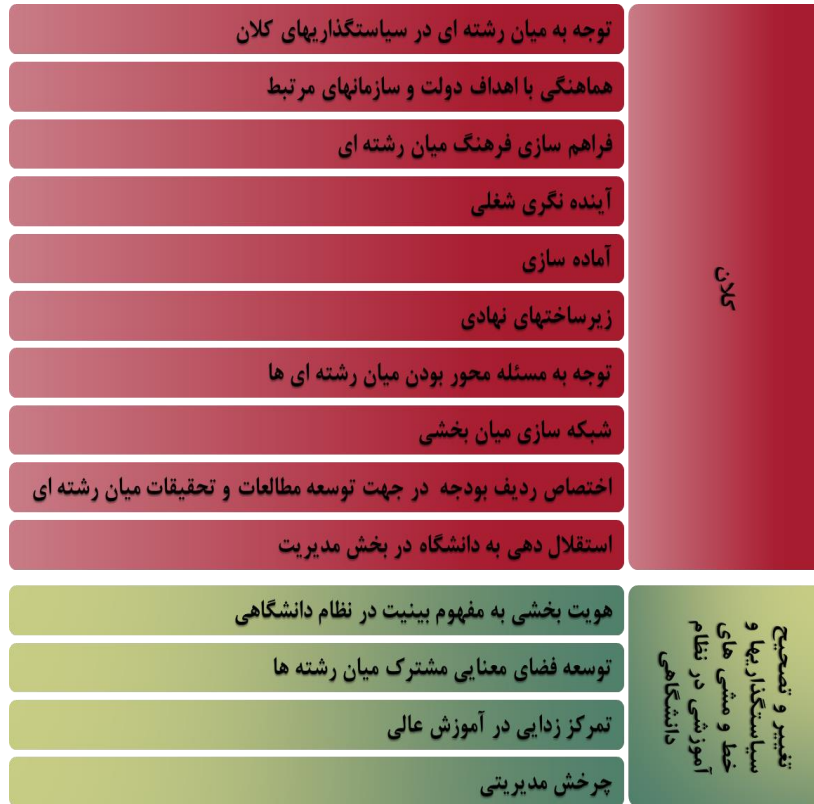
کلان

توجه به میان رشته ای در سیاستگذاریهای کلان

هماهنگی با اهداف دولت و سازمانهای مرتبط

فراهم سازی فرهنگ میان رشته ای

آینده نگری شغلی

آماده سازی

زیرساختهای نهادی

توجه به مسئله محور بودن میان رشته ای ها

شبکه سازی میان بخشی

اختصاص ردیف بودجه در جهت توسعه مطالعات و تحقیقات میان رشته ای

استقلال دهی به دانشگاه در بخش مدیریت

تغییر و تصحیح سیاستگذاریها و خط و مشی های آموزشی در نظام دانشگاهی

هویت بخشی به مفهوم بینیت در نظام دانشگاهی

توسعه فضای معنایی مشترک میان رشته ها

تمرکز زدایی در آموزش عالی

چرخش مدیریتی